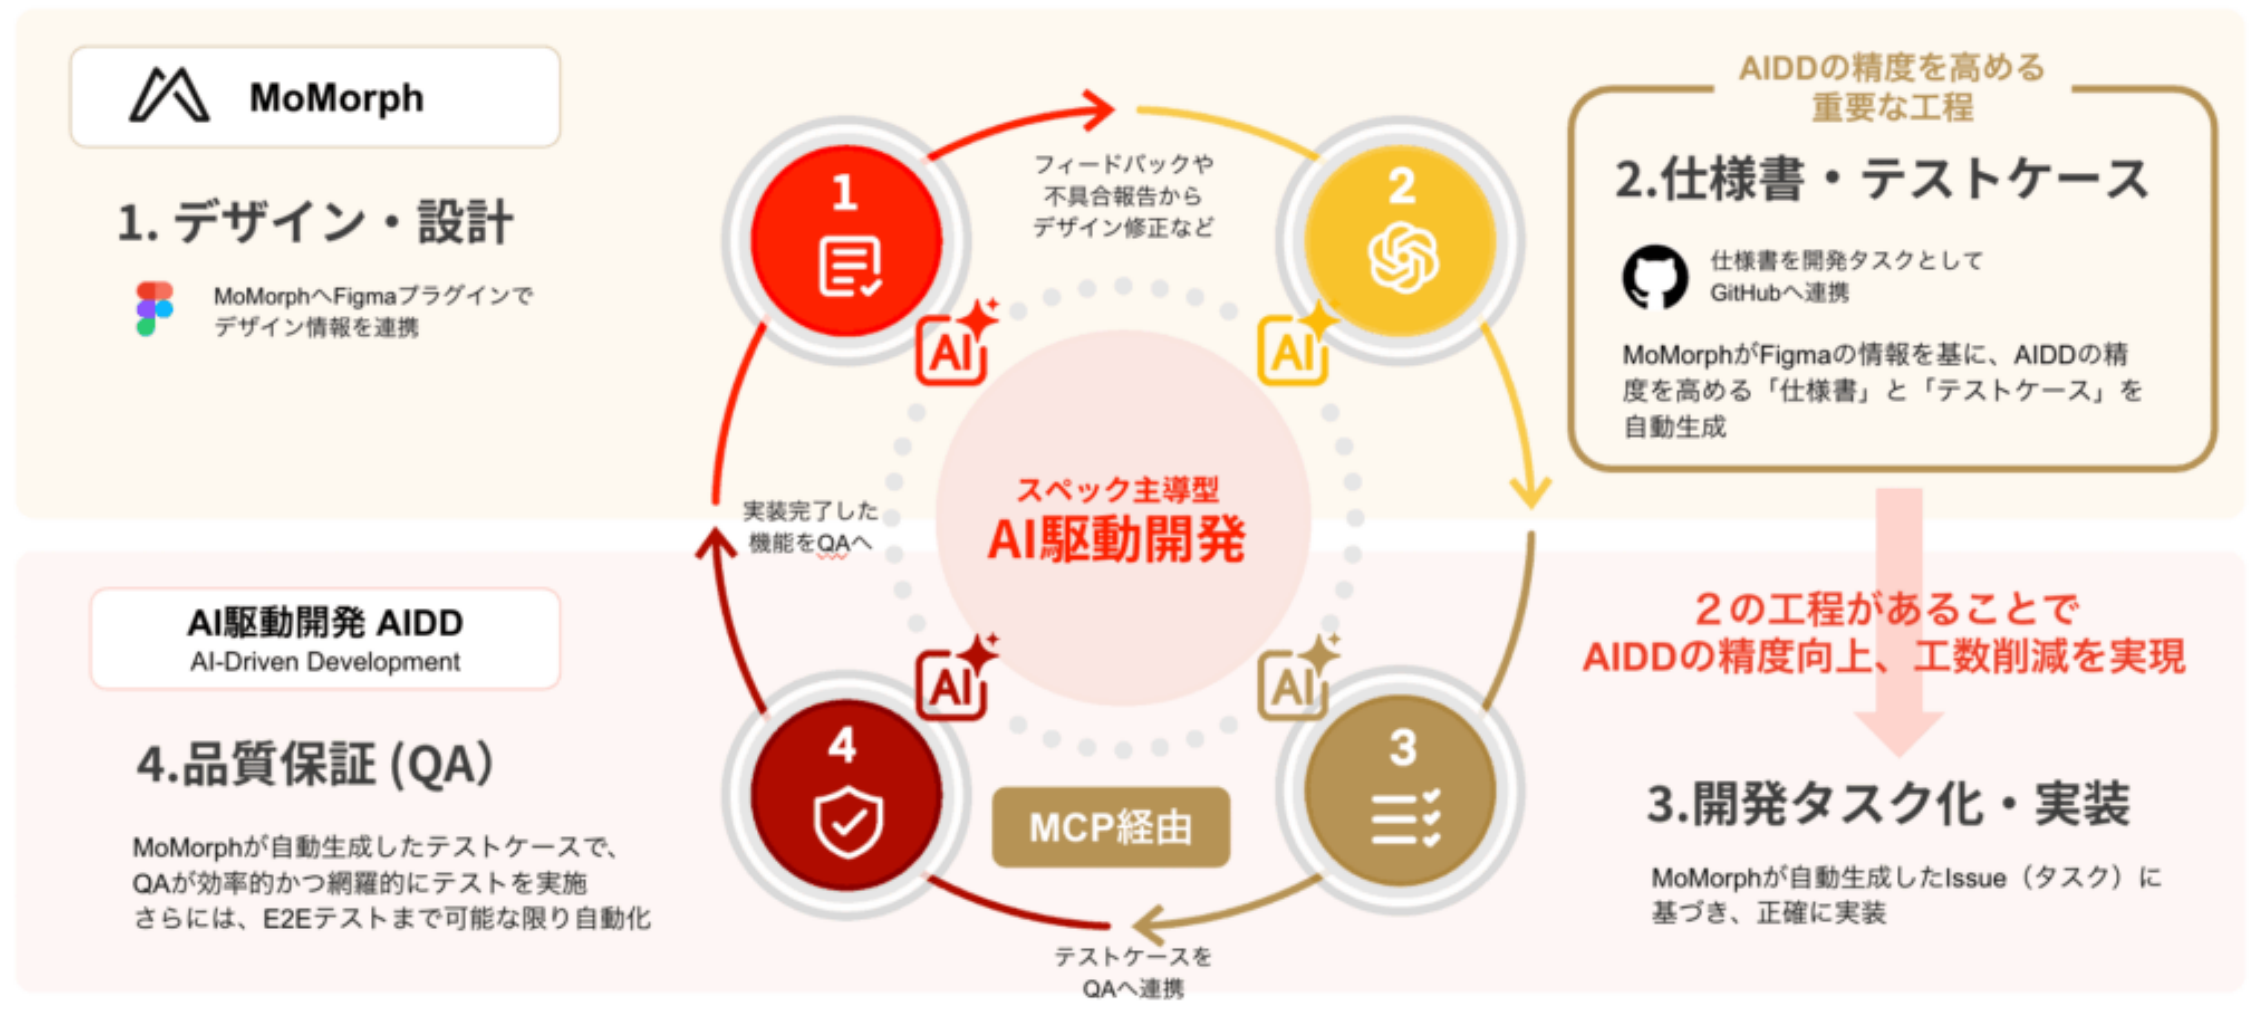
MoMorph

1. デザイン・設計

MoMorphへFigmaプラグインでデザイン情報を連携

1

フィードバックや不具合報告からデザイン修正など

2

AI

AI

AIDDの精度を高める重要な工程

2.仕様書・テストケース

仕様書を開発タスクとしてGitHubへ連携

MoMorphがFigmaの情報を基に、AIDDの精度を高める「仕様書」と「テストケース」を自動生成

実装完了した機能をQAへ

スペック主導型
AI駆動開発

AI駆動開発 AIDD
AI-Driven Development

4.品質保証 (QA)

MoMorphが自動生成したテストケースで、QAが効率的かつ網羅的にテストを実施
さらには、E2Eテストまで可能な限り自動化

AI

AI

4

3

MCP経由

テストケースをQAへ連携

２の工程があることで
AIDDの精度向上、工数削減を実現

3.開発タスク化・実装

MoMorphが自動生成したIssue（タスク）に基づき、正確に実装